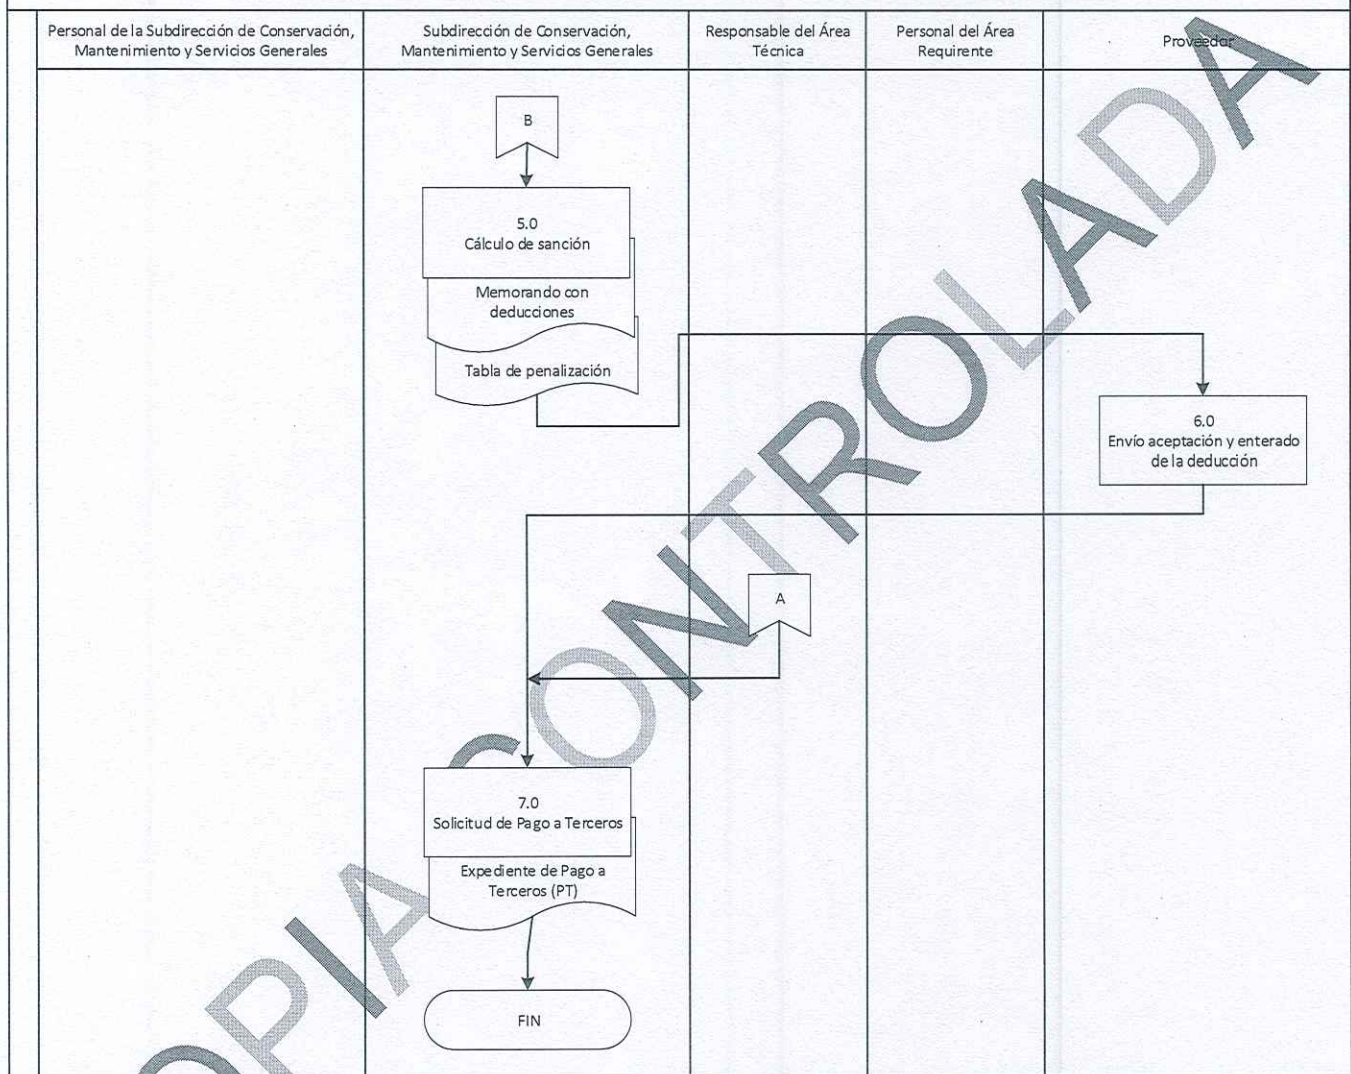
| Personal de la Subdirección de Conservación, Mantenimiento y Servicios Generales | Subdirección de Conservación, Mantenimiento y Servicios Generales | Responsable del Área Técnica | Personal del Área Requirente | Proveedor |
|---|---|---|---|---|

B

5.0
Cálculo de sanción

Memorando con deducciones

Tabla de penalización

6.0
Envío aceptación y enterado de la deducción

A

7.0
Solicitud de Pago a Terceros

Expediente de Pago a Terceros (PT)

FIN

COPIA CONTROLADA